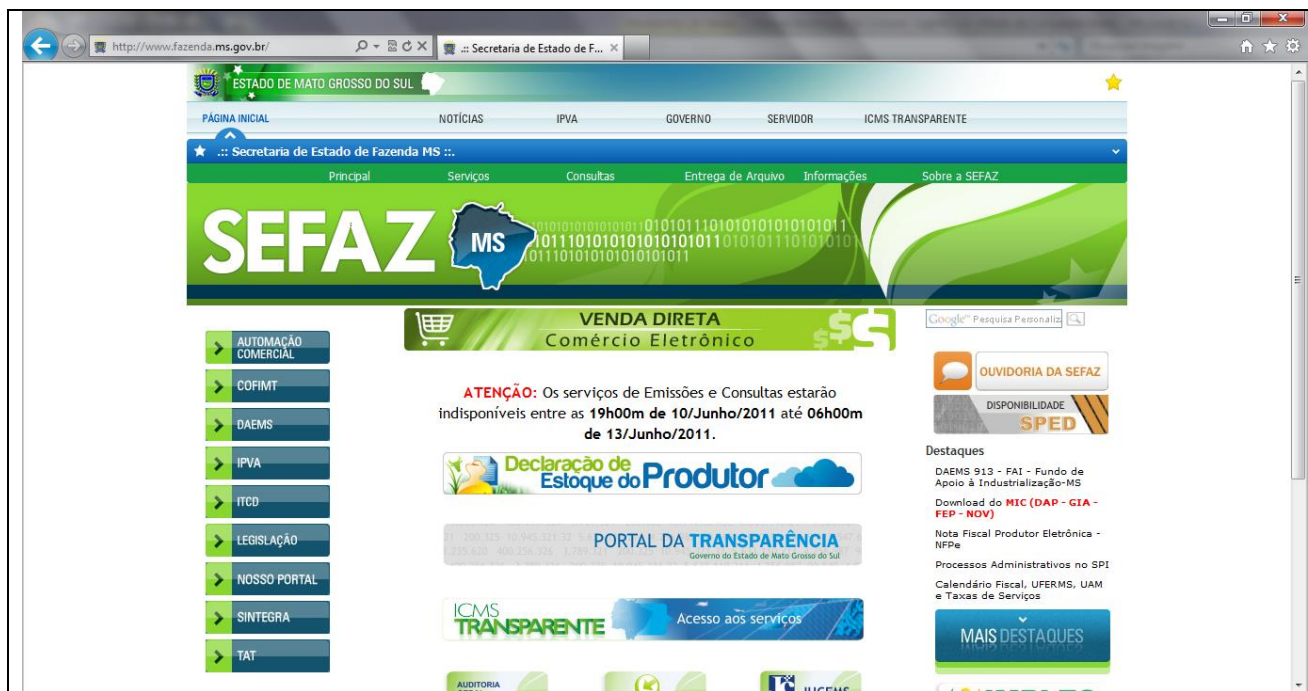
http://www.fazenda.ms.gov.br/

.:: Secretaria de Estado de F...

ESTADO DE MATO GROSSO DO SUL

PÁGINA INICIAL NOTÍCIAS IPVA GOVERNO SERVIDOR ICMS TRANSPARENTE

.:: Secretaria de Estado de Fazenda MS ::.

Principal Serviços Consultas Entrega de Arquivo Informações Sobre a SEFAZ

SEFAZ MS

AUTOMAÇÃO COMERCIAL

COFIMT

DAEMS

IPVA

ITCD

LEGISLAÇÃO

NOSSO PORTAL

SINTEGRA

TAT

VENDA DIRETA
Comércio Eletrônico

ATENÇÃO: Os serviços de Emissões e Consultas estarão indisponíveis entre as 19h00m de 10/Junho/2011 até 06h00m de 13/Junho/2011.

Declaração de Estoque do Produtor

PORTAL DA TRANSPARÊNCIA
Governo do Estado de Mato Grosso do Sul

ICMS TRANSPARENTE
Acesso aos serviços

AUDITORIA

JUCEMS

Google Pesquisa Personaliz

OUVIDORIA DA SEFAZ

DISPONIBILIDADE SPED

Destaques

DAEMS 913 - FAI - Fundo de Apoio à Industrialização-MS

Download do MIC (DAP - GIA - FEP - NOV)

Nota Fiscal Produtor Eletrônica - NFPe

Processos Administrativos no SPI

Calendário Fiscal, UFERMS, UAM e Taxas de Serviços

MAIS DESTAQUES